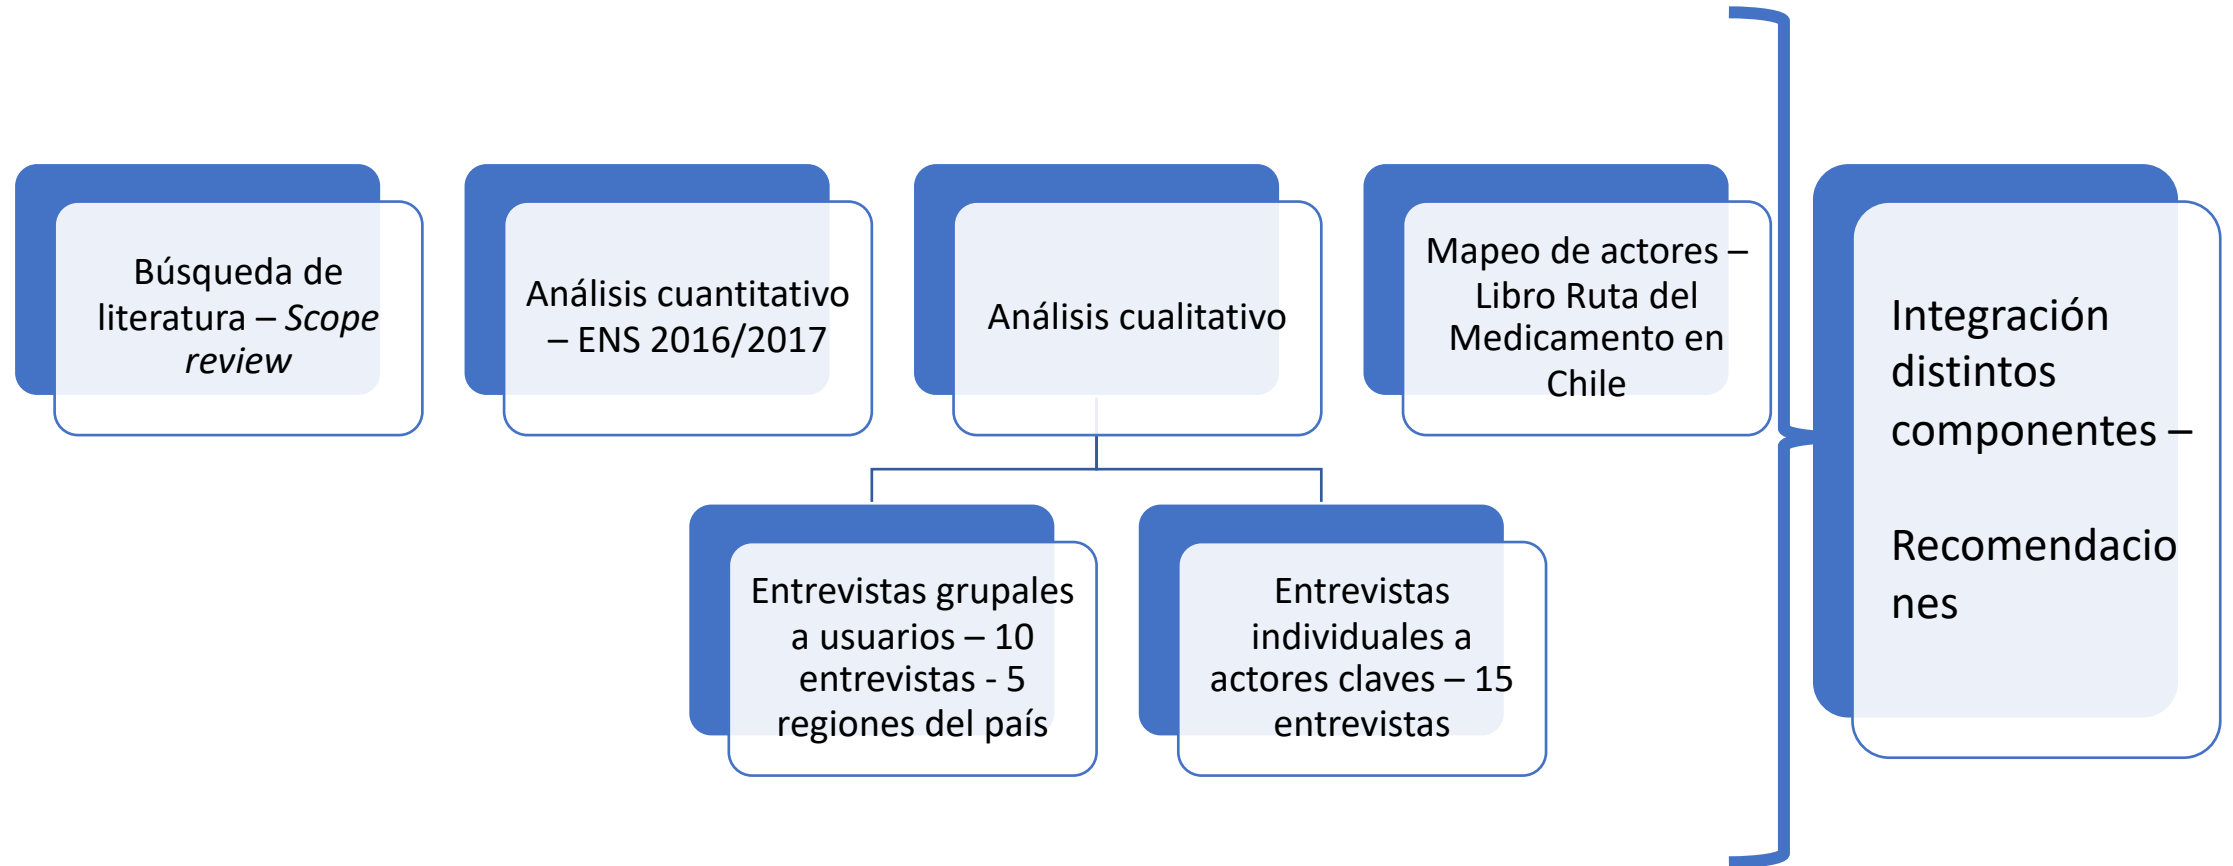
Búsqueda de literatura – *Scope review*

Análisis cuantitativo – ENS 2016/2017

Análisis cualitativo

Mapeo de actores – Libro Ruta del Medicamento en Chile

Entrevistas grupales a usuarios – 10 entrevistas - 5 regiones del país

Entrevistas individuales a actores claves – 15 entrevistas

Integración distintos componentes –

Recomendaciones